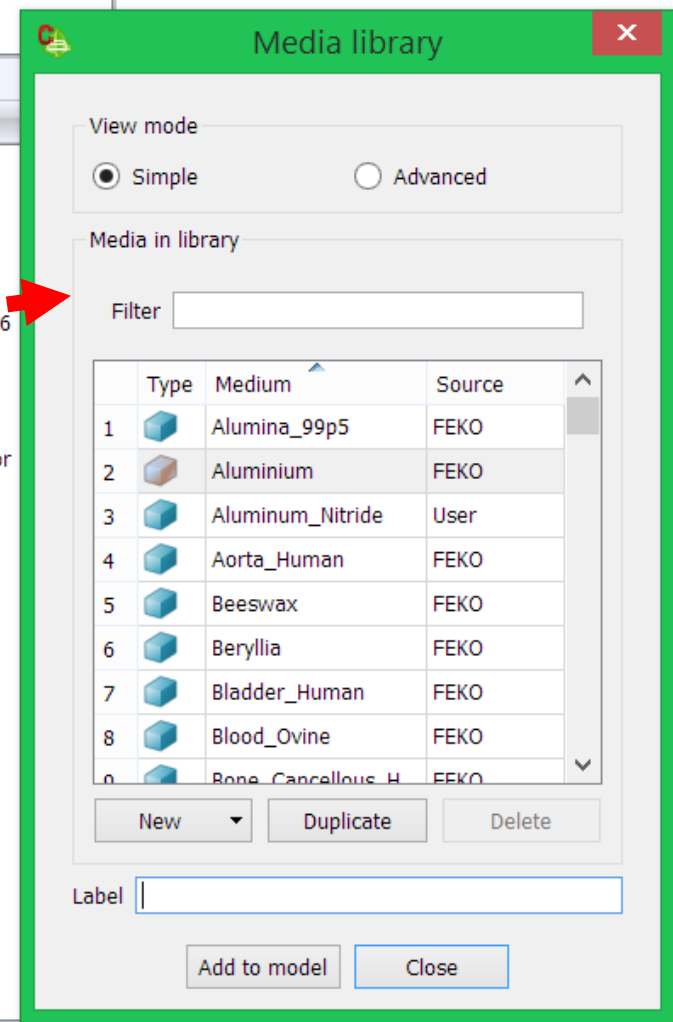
Media library

View mode

Simple

Advanced

Media in library

Filter

| | Type | Medium | Source |
|---|---|---|---|
| 1 | | Alumina_99p5 | FEKO |
| 2 | | Aluminium | FEKO |
| 3 | | Aluminum_Nitride | User |
| 4 | | Aorta_Human | FEKO |
| 5 | | Beeswax | FEKO |
| 6 | | Beryllia | FEKO |
| 7 | | Bladder_Human | FEKO |
| 8 | | Blood_Ovine | FEKO |
| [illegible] | | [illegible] | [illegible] |

New

Duplicate

Delete

Label

Add to model

Close